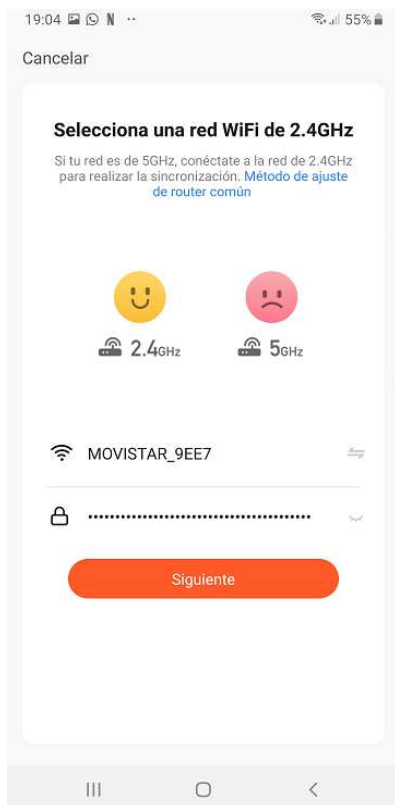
19:04 N ·· 55%

Cancelar

Selecciona una red WiFi de 2.4GHz

Si tu red es de 5GHz, conéctate a la red de 2.4GHz para realizar la sincronización. Método de ajuste de router común

2.4GHz

5GHz

MOVISTAR_9EE7

••••••••••••••••••••••••••••••••••••••••

Siguiente